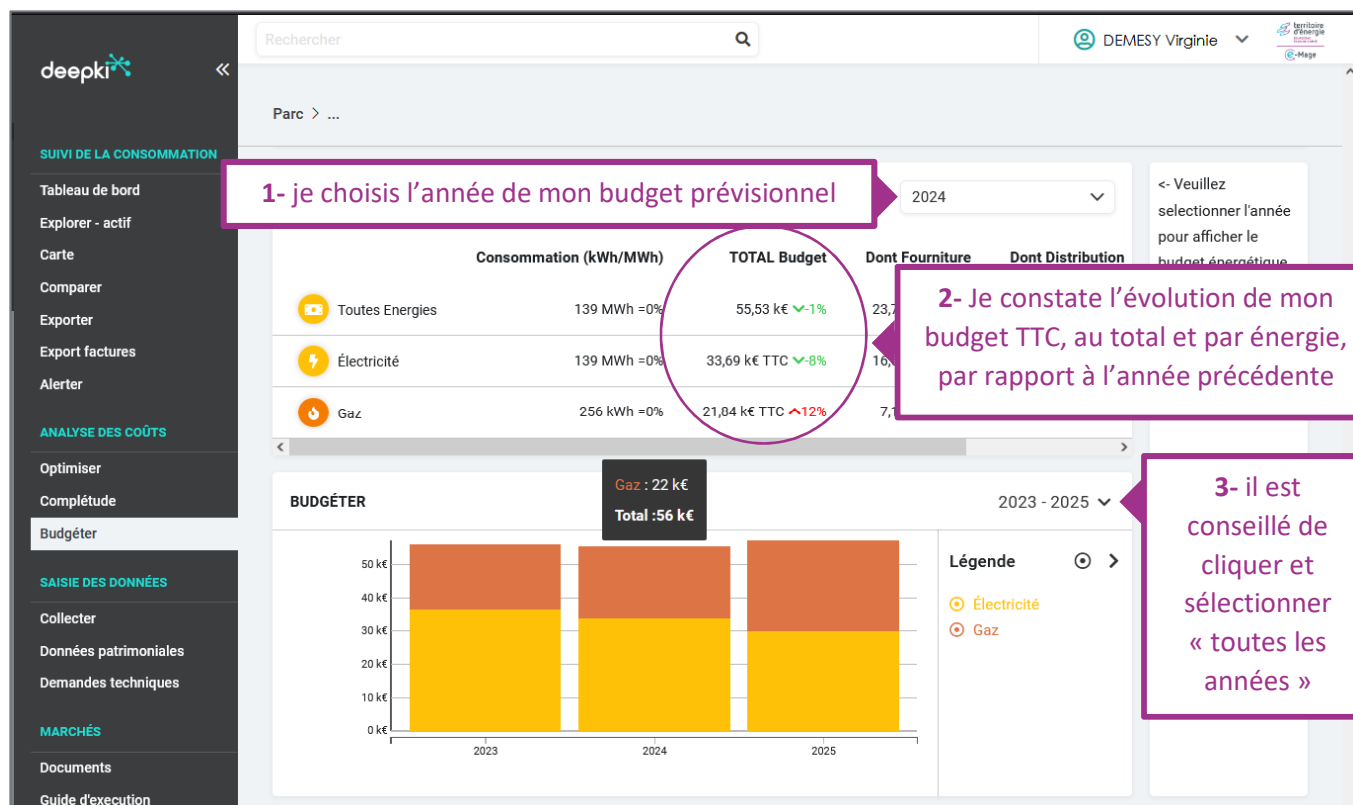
deepki

«

SUIVI DE LA CONSOMMATION

Tableau de bord

Explorer - actif

Carte

Comparer

Exporter

Export factures

Alerter

ANALYSE DES COÛTS

Optimiser

Complétude

Budgéter

SAISIE DES DONNÉES

Collecter

Données patrimoniales

Demandes techniques

MARCHÉS

Documents

Guide d'execution

Rechercher

DEMESY Virginie

territoire d'énergie

E-Mage

Parc > ...

1- je choisis l'année de mon budget prévisionnel

2024

<- Veuillez selectionner l'année pour afficher le budget énergétique

| | Consommation (kWh/MWh) | TOTAL Budget | Dont Fourniture | Dont Distribution |
|---|---|---|---|---|
| Toutes Energies | 139 MWh =0% | 55,53 k€ -1% | 23,7 | |
| Électricité | 139 MWh =0% | 33,69 k€ TTC -8% | 16, | |
| Gaz | 256 kWh =0% | 21,04 k€ TTC 12% | 7,1 | |

2- Je constate l'évolution de mon budget TTC, au total et par énergie, par rapport à l'année précédente

Gaz : 22 k€
Total :56 k€

BUDGÉTER

2023 - 2025

3- il est conseillé de cliquer et sélectionner « toutes les années »

50 k€
40 k€
30 k€
20 k€
10 k€
0 k€

2023
2024
2025

Légende

Électricité
Gaz